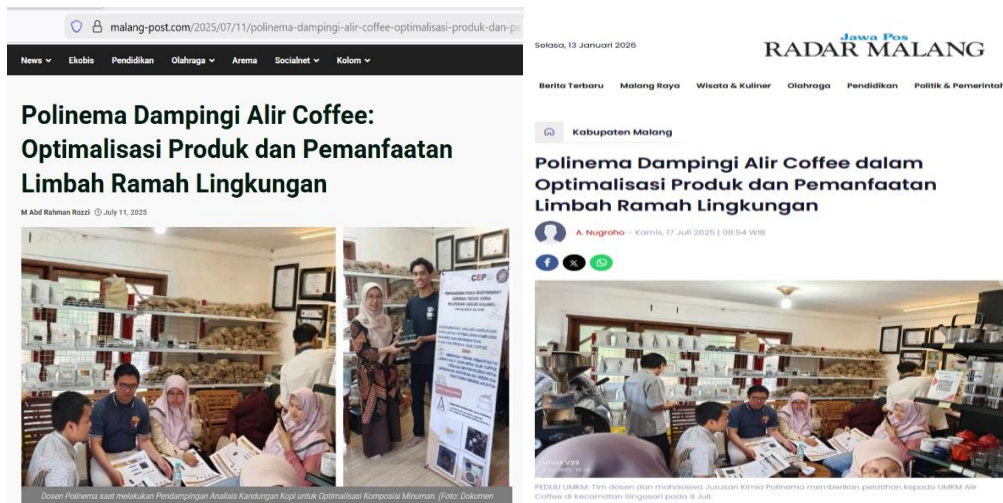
malang-post.com/2025/07/11/polinema-dampingi-alir-coffee-optimalisasi-produk-dan-pe

News Ekobis Pendidikan Olahraga Arema Socialnet Kolom

Polinema Dampingi Alir Coffee: Optimalisasi Produk dan Pemanfaatan Limbah Ramah Lingkungan

M Abd Rahman Rozzi July 11, 2025

Dosen Polinema saat melakukan Pendampingan Analisis Kandungan Kopi untuk Optimalisasi Komposisi Minuman. (Foto: Dokumen

Selasa, 13 Januari 2026

Jawa Pos
RADAR MALANG

Berita Terbaru Malang Raya Wisata & Kuliner Olahraga Pendidikan Politik & Pemerintah

Kabupaten Malang

Polinema Dampingi Alir Coffee dalam Optimalisasi Produk dan Pemanfaatan Limbah Ramah Lingkungan

A. Nugroho - Kamis, 17 Juli 2025 | 08:54 WIB

PEDULI UMKM: Tim dosen dan mahasiswa Jurusan Kimia Polinema memberikan pelatihan kepada UMKM Alir Coffee di Kecamatan Singosari pada 9 Juli.